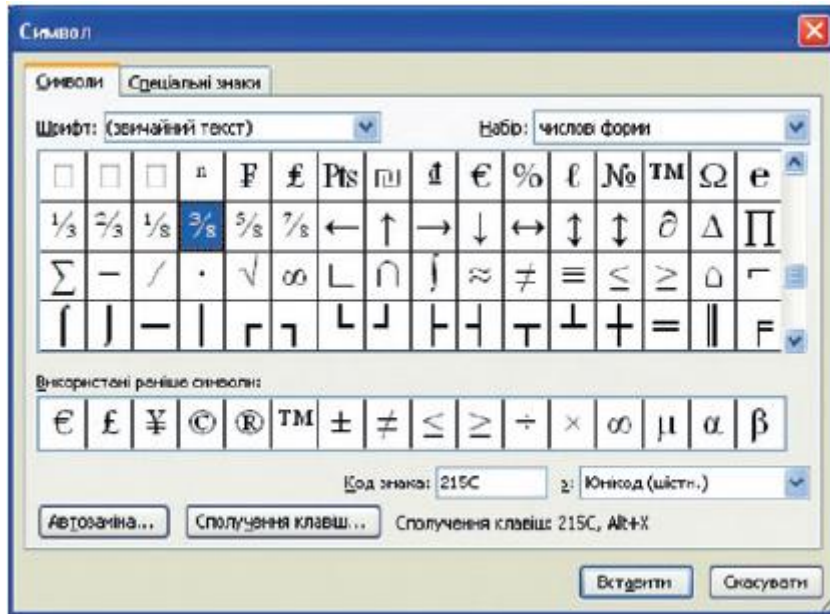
Символ

Символи | Спеціальні знаки

Шрифт: (звичайний текст)

Набір: числові форми

| □ | □ | □ | ⁿ | ₣ | ₤ | ₧ | ₪ | ₫ | € | ℅ | ℓ | № | ™ | Ω | ℮ |
|---|---|---|---|---|---|---|---|---|---|---|---|---|---|---|---|
| ⅓ | ⅔ | ⅛ | ⅜ | ⅝ | ⅞ | ← | ↑ | → | ↓ | ↔ | ↕ | ↨ | ∂ | ∆ | ∏ |
| ∑ | − | ∕ | ∙ | √ | ∞ | ∟ | ∩ | ∫ | ≈ | ≠ | ≡ | ≤ | ≥ | ⌂ | ⌐ |
| ⌠ | ⌡ | ─ | │ | ┌ | ┐ | └ | ┘ | ├ | ┤ | ┬ | ┴ | ┼ | ═ | ║ | ╒ |

Використані раніше символи:

| € | £ | ¥ | © | ® | ™ | ± | ≠ | ≤ | ≥ | ÷ | × | ∞ | µ | α | β |
|---|---|---|---|---|---|---|---|---|---|---|---|---|---|---|---|

Код знака: 215C з: Юнікод (шістн.)

Автозаміна... Сполучення клавіш... Сполучення клавіш: 215C, Alt+X

Вставити Скасувати